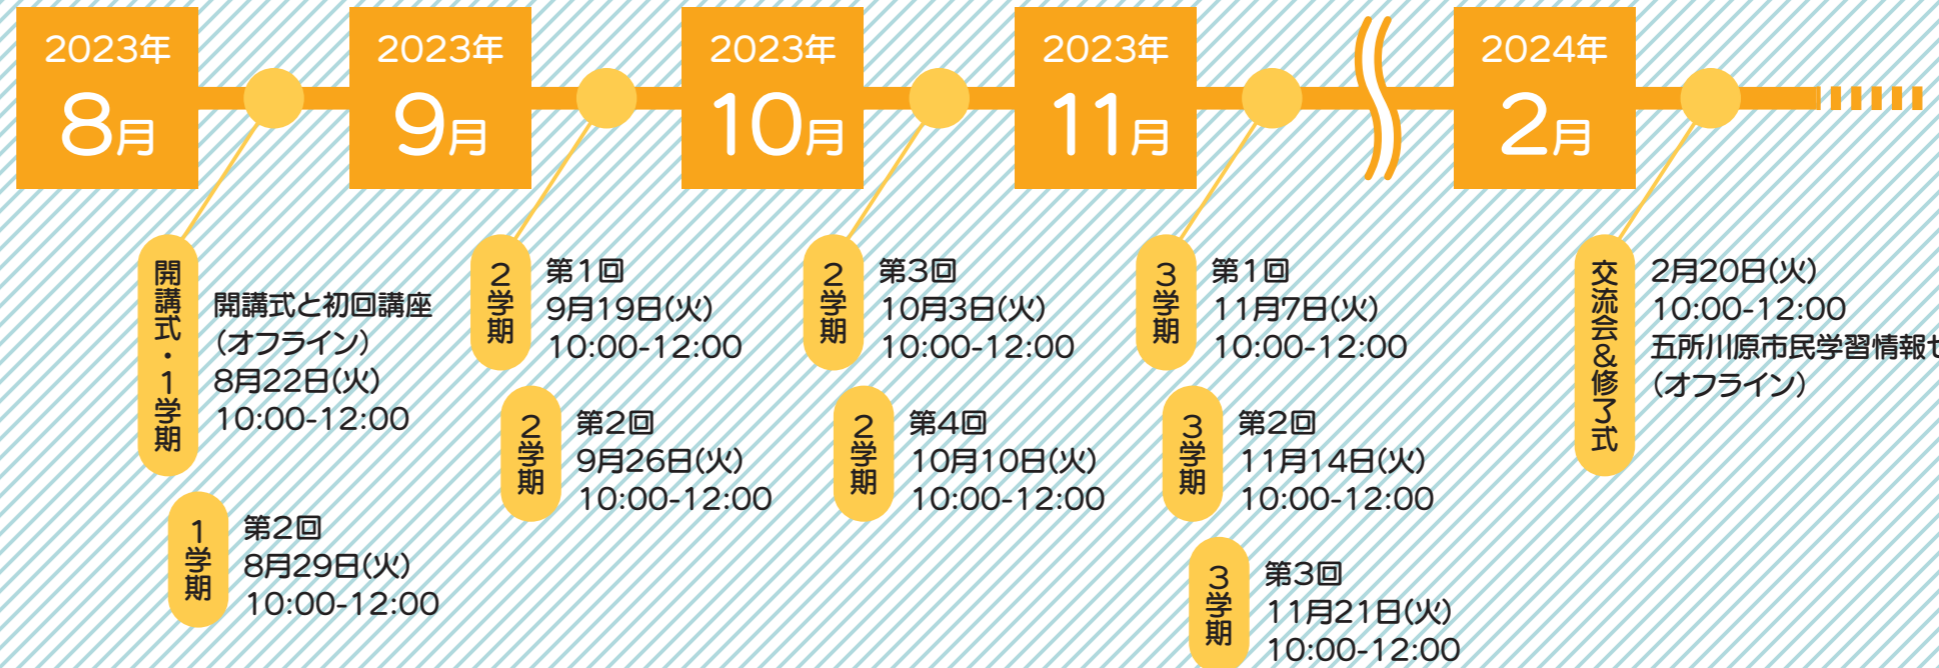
2023年
8月

2023年
9月

2023年
10月

2023年
11月

2024年
2月

開講式・1学期
開講式と初回講座（オフライン）
8月22日(火)
10:00-12:00

1学期
第2回
8月29日(火)
10:00-12:00

2学期
第1回
9月19日(火)
10:00-12:00

2学期
第2回
9月26日(火)
10:00-12:00

2学期
第3回
10月3日(火)
10:00-12:00

2学期
第4回
10月10日(火)
10:00-12:00

3学期
第1回
11月7日(火)
10:00-12:00

3学期
第2回
11月14日(火)
10:00-12:00

3学期
第3回
11月21日(火)
10:00-12:00

交流会&修了式
2月20日(火)
10:00-12:00
五所川原市民学習情報セ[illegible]
（オフライン）